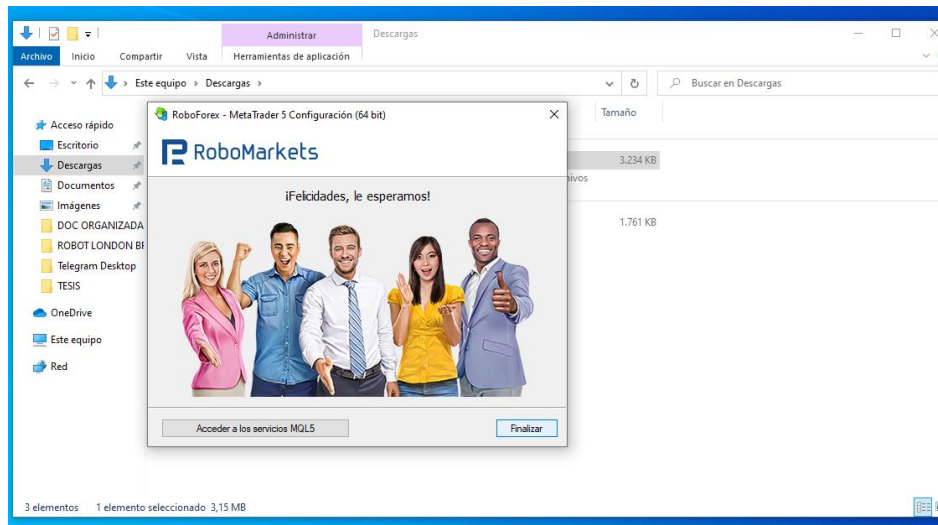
Administrar Descargas

Archivo Inicio Compartir Vista Herramientas de aplicación

Este equipo › Descargas ›

Buscar en Descargas

Tamaño

3.234 KB

ivos

1.761 KB

Acceso rápido
Escritorio
Descargas
Documentos
Imágenes
DOC ORGANIZADA
ROBOT LONDON B
Telegram Desktop
TESIS
OneDrive
Este equipo
Red

RoboForex - MetaTrader 5 Configuración (64 bit)

RoboMarkets

¡Felicidades, le esperamos!

Acceder a los servicios MQL5

Finalizar

3 elementos 1 elemento seleccionado 3,15 MB